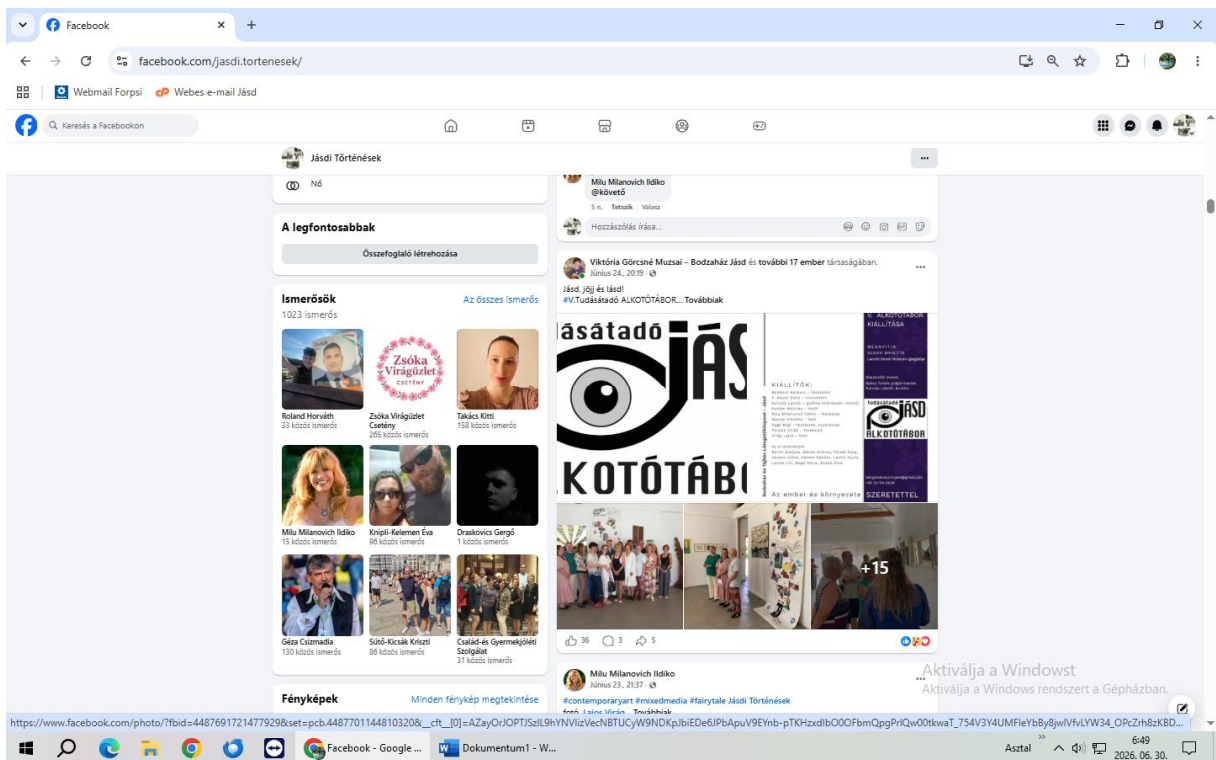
Facebook

facebook.com/jasdi.tortenesek/

Webmail Forpsi  Webes e-mail Jásd

Keresés a Facebookon

Jásdi Történések

Nő

A legfontosabbak

Összefoglaló létrehozása

Ismerősök
1023 ismerős
Az összes ismerős

Roland Horváth
33 közös ismerős

Zsóka Virágüzlet Csetény
265 közös ismerős

Takács Kitti
158 közös ismerős

Milu Milanovich Ildiko
15 közös ismerős

Knipli-Kelemen Éva
96 közös ismerős

Draskovics Gergő
1 közös ismerős

Géza Csizmadia
130 közös ismerős

Sütő-Kicsák Kriszti
86 közös ismerős

Család-és Gyermekjóléti Szolgálat
31 közös ismerős

Fényképek
Minden fénykép megtekintése

Milu Milanovich Ildiko
@követő
5 n. Tetszik Válasz

Hozzászólás írása...

Viktória Görcsné Muzsai – Bodzaház Jásd és további 17 ember társaságában.
Június 24., 20:19

Jásd, jöjj és lásd!
#V.Tudásátadó ALKOTÓTÁBOR... Továbbiak

ásátadó JÁS
KOTÓTÁB

V. ALKOTÓTÁBOR KIÁLLÍTÁSA
KIÁLLÍTÓK:
tudásátadó JÁSD ALKOTÓTÁBOR
Az ember és környezete
SZERETETTEL

+15

36 3 5

Milu Milanovich Ildiko
Június 23., 21:37
#contemporaryart #mixedmedia #fairytale Jásdi Történések

Aktiválja a Windowst
Aktiválja a Windows rendszert a Gépházban.

https://www.facebook.com/photo/?fbid=448769172147792​9&set=pcb.4487701144810320&__cft__[0]=AZayOrJOPTJSzlL9hYNVlizVecNBTUCyW9NDKpJbiEDe6JPbApuV9EYnb-pTKHzxdIbO0OFbmQpgPrlQw00tkwaT_754V3Y4UMFleYbBy8jwIVfvLYW34_OPcZrh8zKBD...

Facebook - Google ...
Dokumentum1 - W...
Asztal
6:49
2026. 06. 30.